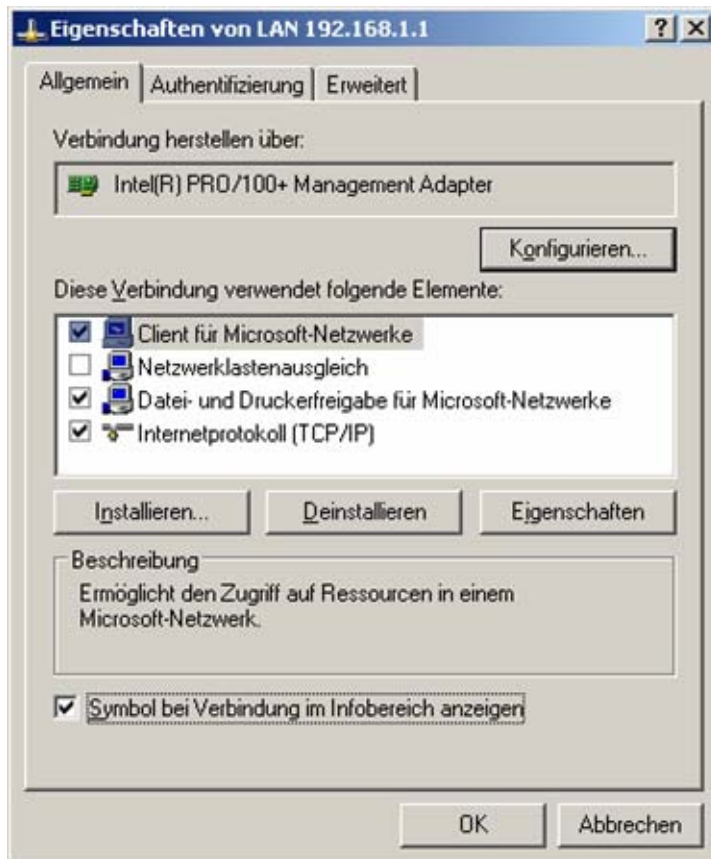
Eigenschaften von LAN 192.168.1.1

? X

Allgemein | Authentifizierung | Erweitert

Verbindung herstellen über:

Intel(R) PRO/100+ Management Adapter

Konfigurieren...

Diese Verbindung verwendet folgende Elemente:

☑ Client für Microsoft-Netzwerke
☐ Netzwerklastenausgleich
☑ Datei- und Druckerfreigabe für Microsoft-Netzwerke
☑ Internetprotokoll (TCP/IP)

Installieren... | Deinstallieren | Eigenschaften

Beschreibung

Ermöglicht den Zugriff auf Ressourcen in einem Microsoft-Netzwerk.

☑ Symbol bei Verbindung im Infobereich anzeigen

OK | Abbrechen